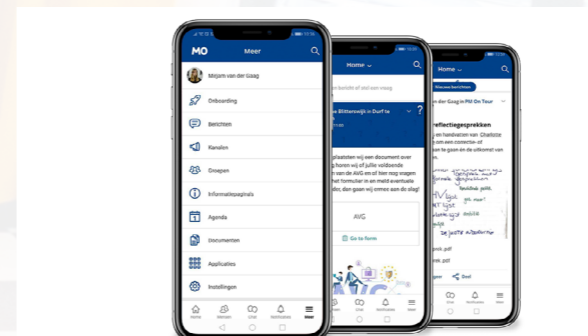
MO
Meer
Merjam van der Gaag
Onboarding
Berichten
Kanalen
Groepen
Informatiepagina's
Agenda
Documenten
Applicaties
Instellingen
Home
Mensen
Links
Notificaties
Meer

Home
Blittersdijk in Durf te
plaatsten wij een document over
horen wij of jullie voldoende
de AVG en of hier nog vragen
dat formulier in en meld eventuele
de, dan gaan wij ermee aan de slag!
AVG
Go to form

Home
der Gaag in MO On Tour
reflectiegesprekken
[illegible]
ook.pdf
Deel